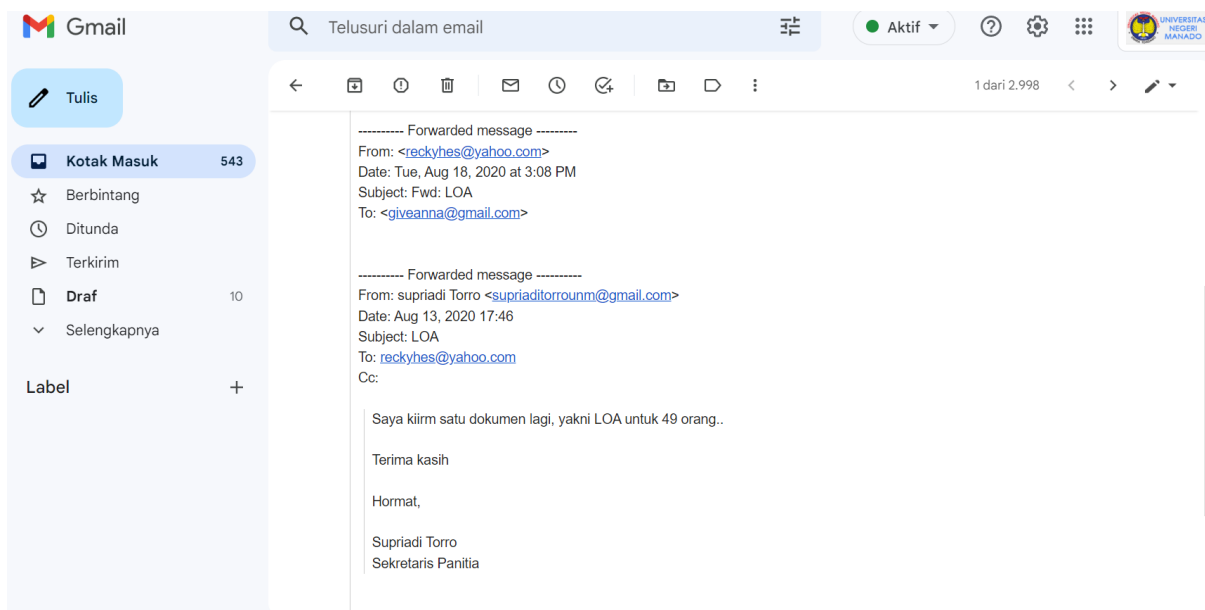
Gmail

Telusuri dalam email

Aktif

UNIVERSITAS NEGERI MANADO

Tulis

Kotak Masuk 543
Berbintang
Ditunda
Terkirim
Draf 10
Selengkapnya

Label +

1 dari 2.998

---------- Forwarded message ---------
From: <reckyhes@yahoo.com>
Date: Tue, Aug 18, 2020 at 3:08 PM
Subject: Fwd: LOA
To: <giveanna@gmail.com>

---------- Forwarded message ----------
From: supriadi Torro <supriaditorrounm@gmail.com>
Date: Aug 13, 2020 17:46
Subject: LOA
To: reckyhes@yahoo.com
Cc:

Saya kiirm satu dokumen lagi, yakni LOA untuk 49 orang..

Terima kasih

Hormat,

Supriadi Torro
Sekretaris Panitia